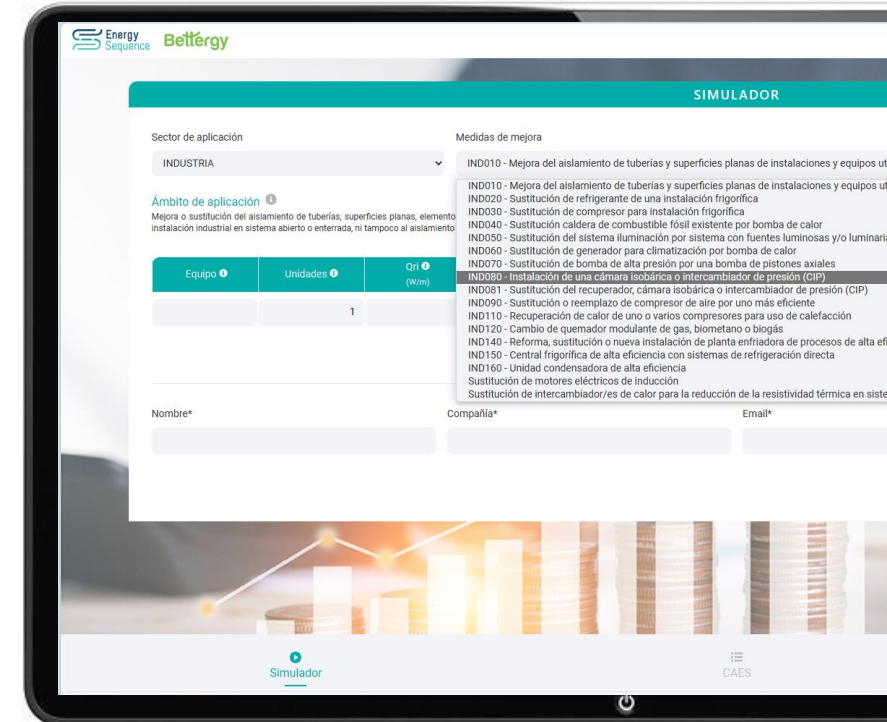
Energy Sequence Bettergy

SIMULADOR

Sector de aplicación

INDUSTRIA

Medidas de mejora

IND010 - Mejora del aislamiento de tuberías y superficies planas de instalaciones y equipos ut

Ámbito de aplicación

Mejora o sustitución del aislamiento de tuberías, superficies planas, elemento instalación industrial en sistema abierto o enterrada, ni tampoco al aislamiento

IND010 - Mejora del aislamiento de tuberías y superficies planas de instalaciones y equipos ut
IND020 - Sustitución de refrigerante de una instalación frigorífica
IND030 - Sustitución de compresor para instalación frigorífica
IND040 - Sustitución caldera de combustible fósil existente por bomba de calor
IND050 - Sustitución del sistema iluminación por sistema con fuentes luminosas y/o luminari
IND060 - Sustitución de generador para climatización por bomba de calor
IND070 - Sustitución de bomba de alta presión por una bomba de pistones axiales
IND080 - Instalación de una cámara isobárica o intercambiador de presión (CIP)
IND081 - Sustitución del recuperador, cámara isobárica o intercambiador de presión (CIP)
IND090 - Sustitución o reemplazo de compresor de aire por uno más eficiente
IND110 - Recuperación de calor de uno o varios compresores para uso de calefacción
IND120 - Cambio de quemador modulante de gas, biometano o biogás
IND140 - Reforma, sustitución o nueva instalación de planta enfriadora de procesos de alta efi
IND150 - Central frigorífica de alta eficiencia con sistemas de refrigeración directa
IND160 - Unidad condensadora de alta eficiencia
Sustitución de motores eléctricos de inducción
Sustitución de intercambiador/es de calor para la reducción de la resistividad térmica en siste

| Equipo | Unidades | Qri (W/m) |
|---|---|---|
| | 1 | |

Nombre*

Compañía*

Email*

Simulador

CAES